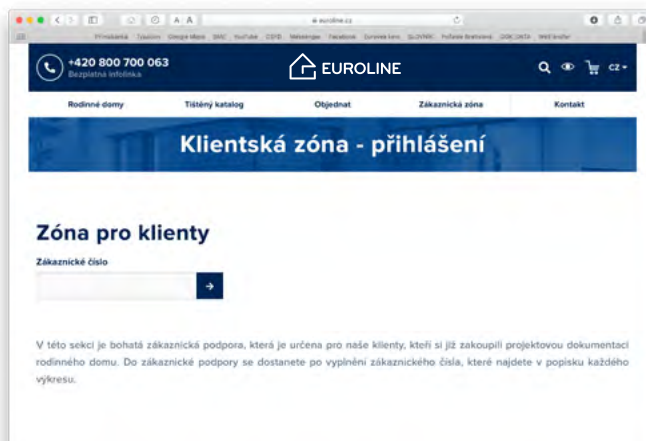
euroline.cz

+420 800 700 063
Bezplatná infolinka

EUROLINE

CZ

Rodinné domy | Tištěný katalog | Objednat | Zákaznická zóna | Kontakt

Klientská zóna - přihlášení

Zóna pro klienty

Zákaznické číslo

→

V této sekci je bohatá zákaznická podpora, která je určena pro naše klienty, kteří si již zakoupili projektovou dokumentaci rodinného domu. Do zákaznické podpory se dostanete po vyplnění zákaznického čísla, které najdete v popisku každého výkresu.